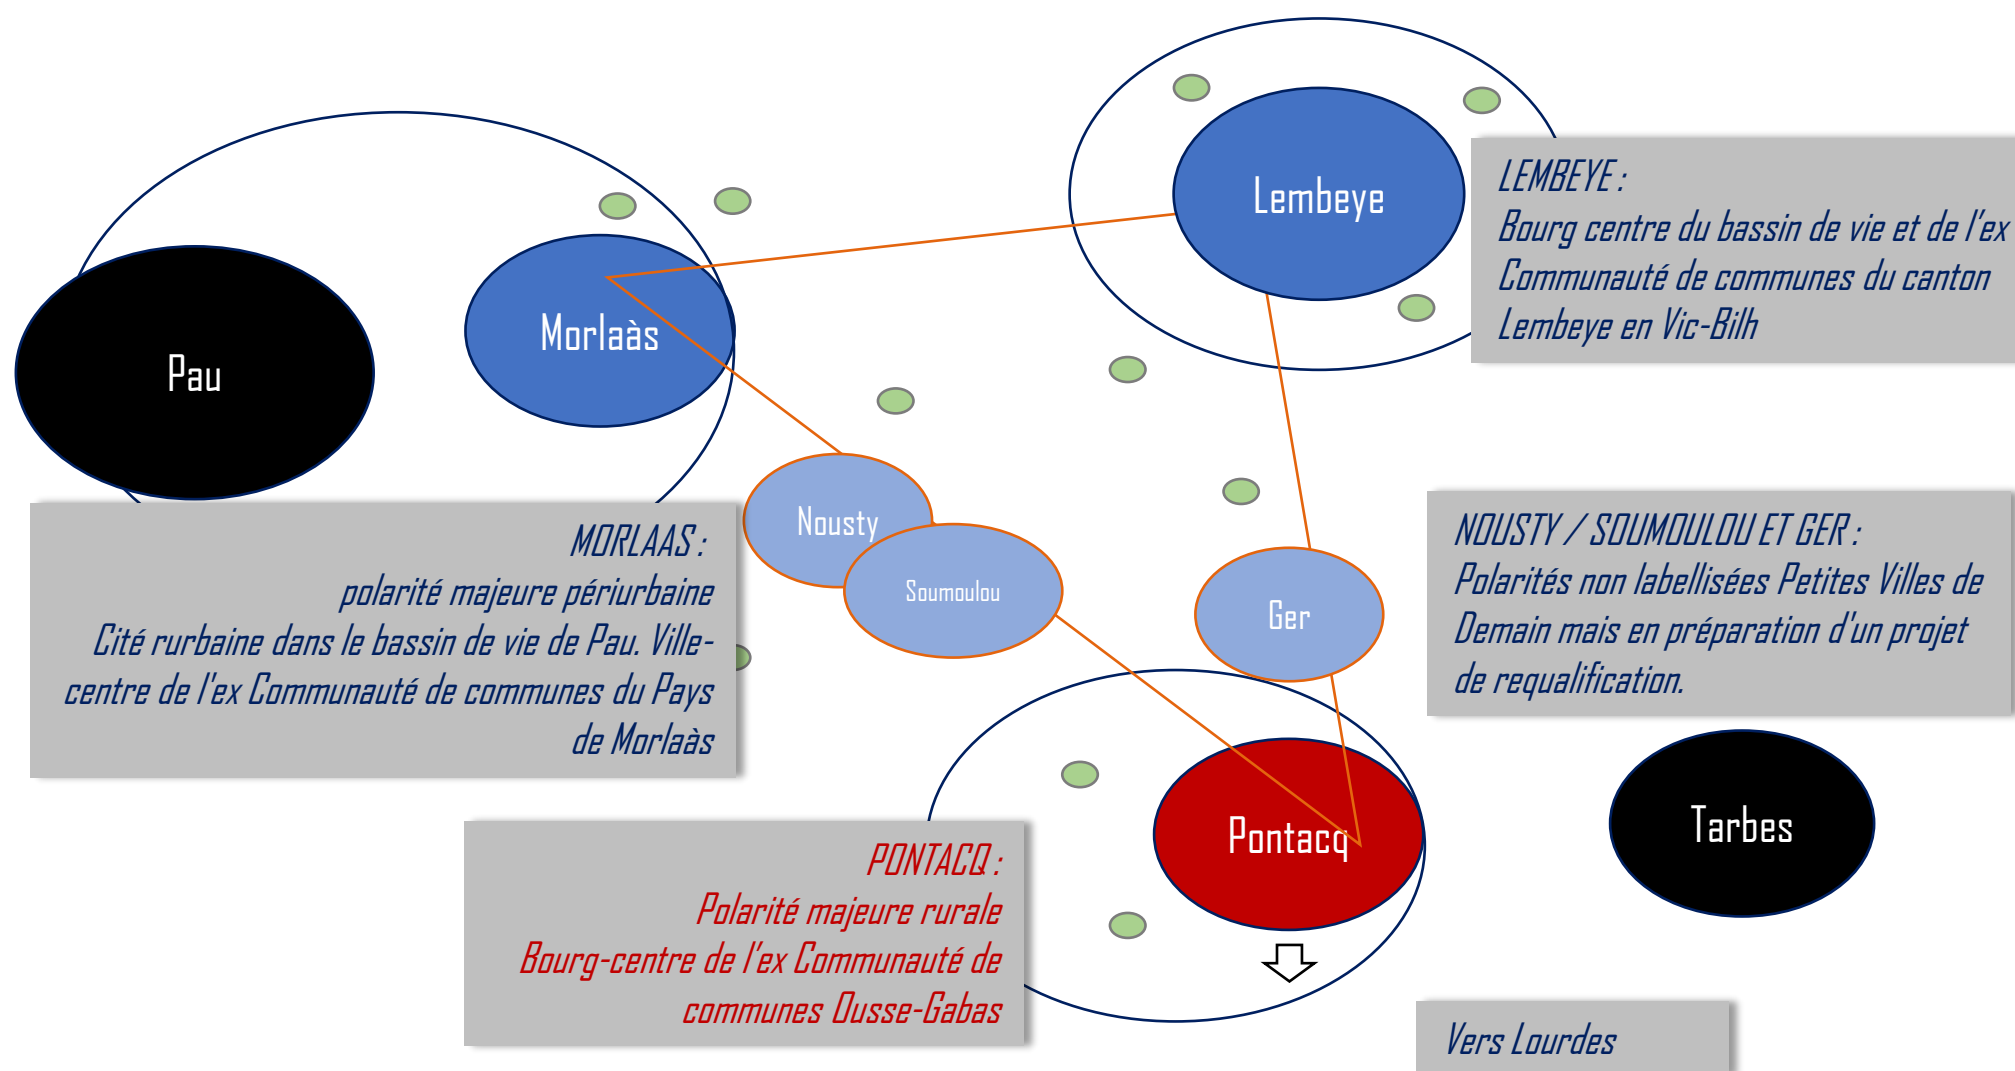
Lembeye

LEMBEYE :
Bourg centre du bassin de vie et de l'ex
Communauté de communes du canton
Lembeye en Vic-Bilh

Pau

Morlaàs

Nousty

Soumoulou

Ger

MORLAAS :
polarité majeure périurbaine
Cité rurbaine dans le bassin de vie de Pau. Ville-centre de l'ex Communauté de communes du Pays de Morlaàs

NOUSTY / SOUMOULOU ET GER :
Polarités non labellisées Petites Villes de Demain mais en préparation d'un projet de requalification.

Pontacq

Tarbes

PONTACQ :
Polarité majeure rurale
Bourg-centre de l'ex Communauté de communes Ousse-Gabas

Vers Lourdes